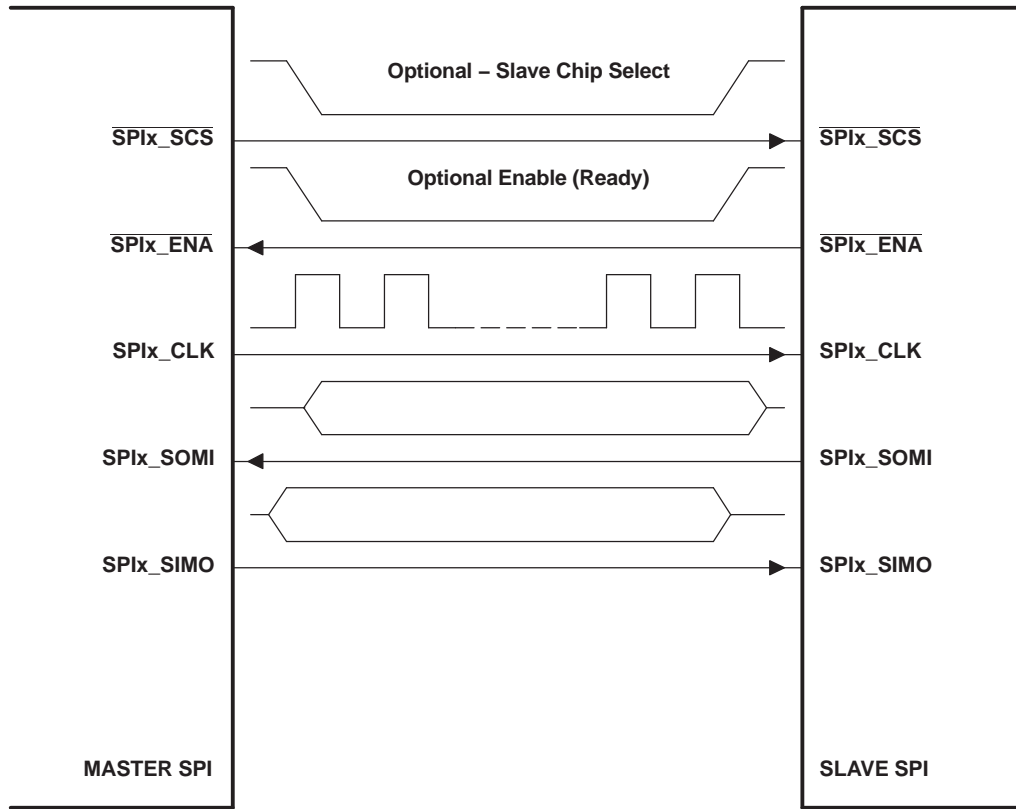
Optional – Slave Chip Select

$\overline{\text{SPIx\_SCS}}$

$\overline{\text{SPIx\_SCS}}$

Optional Enable (Ready)

$\overline{\text{SPIx\_ENA}}$

$\overline{\text{SPIx\_ENA}}$

SPIx_CLK

SPIx_CLK

SPIx_SOMI

SPIx_SOMI

SPIx_SIMO

SPIx_SIMO

MASTER SPI

SLAVE SPI